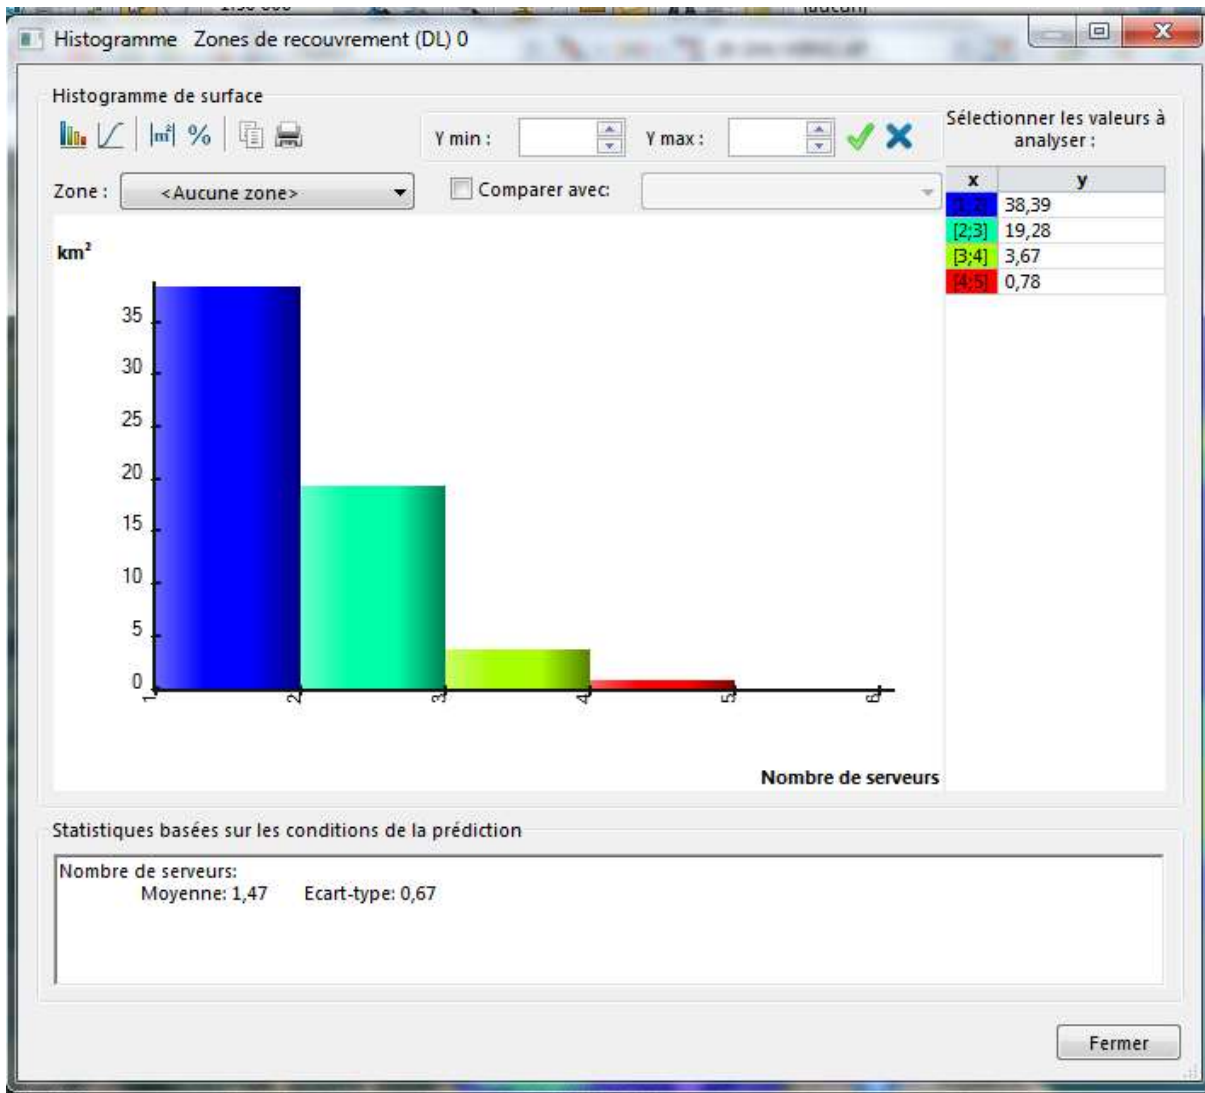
Histogramme Zones de recouvrement (DL) 0

Histogramme de surface

Y min :
Y max :

Sélectionner les valeurs à analyser :

Zone : <Aucune zone>
Comparer avec:

| x | y |
|---|---|
| [1;2] | 38,39 |
| [2;3] | 19,28 |
| [3;4] | 3,67 |
| [4;5] | 0,78 |

km²

35
30
25
20
15
10
5
0

1
2
3
4
5
6

Nombre de serveurs

Statistiques basées sur les conditions de la prédiction

Nombre de serveurs:
Moyenne: 1,47 Ecart-type: 0,67

Fermer